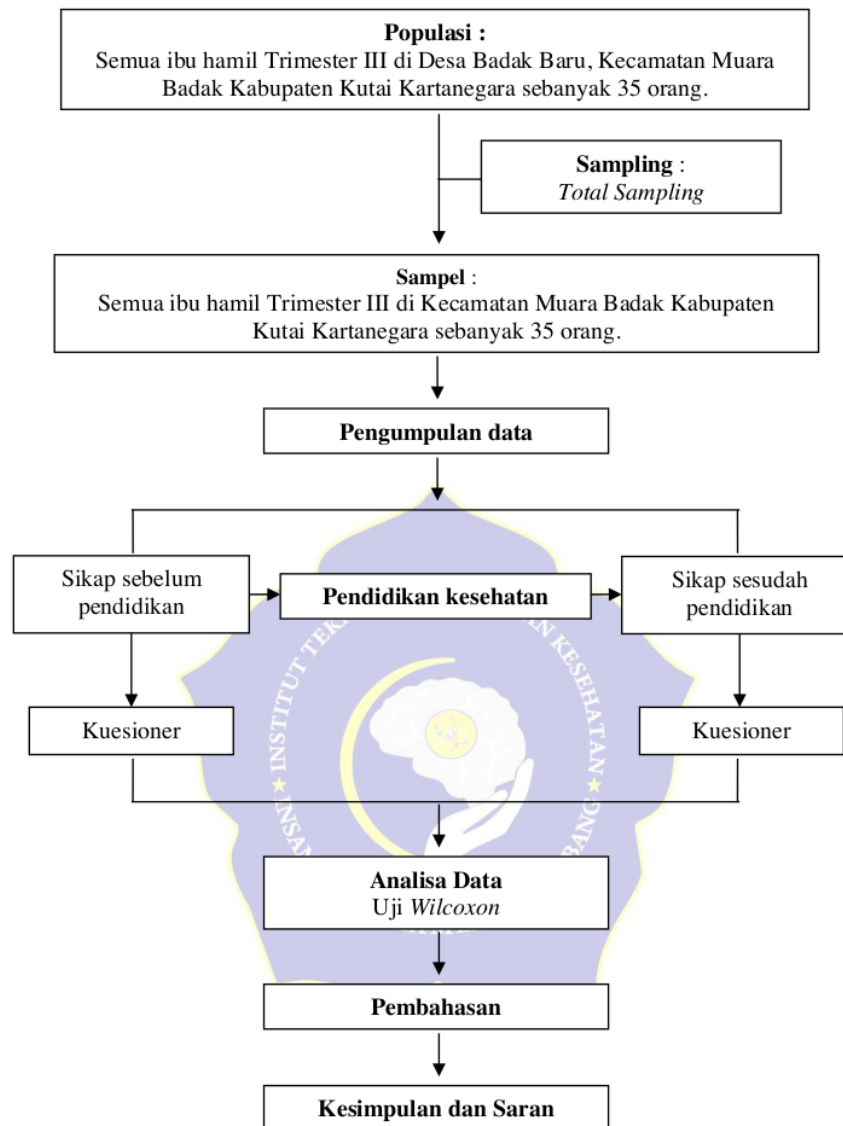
Populasi :
Semua ibu hamil Trimester III di Desa Badak Baru, Kecamatan Muara Badak Kabupaten Kutai Kartanegara sebanyak 35 orang.

Sampling :
Total Sampling

Sampel :
Semua ibu hamil Trimester III di Kecamatan Muara Badak Kabupaten Kutai Kartanegara sebanyak 35 orang.

Pengumpulan data

Sikap sebelum pendidikan

Pendidikan kesehatan

Sikap sesudah pendidikan

Kuesioner

Kuesioner

INSTITUT TEKNOLOGI SAINS DAN KESEHATAN INSAN CENDEKIA MEDIKA JOMBANG

Analisa Data
Uji Wilcoxon

Pembahasan

Kesimpulan dan Saran